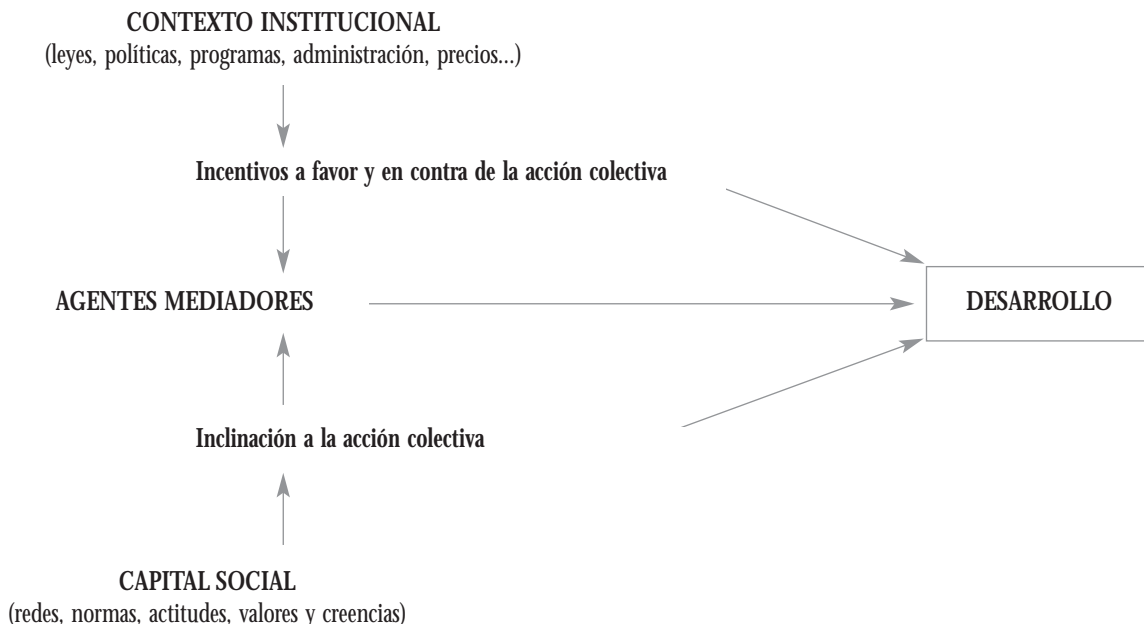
CONTEXTO INSTITUCIONAL
(leyes, políticas, programas, administración, precios...)

Incentivos a favor y en contra de la acción colectiva

AGENTES MEDIADORES

DESARROLLO

Inclinación a la acción colectiva

CAPITAL SOCIAL
(redes, normas, actitudes, valores y creencias)